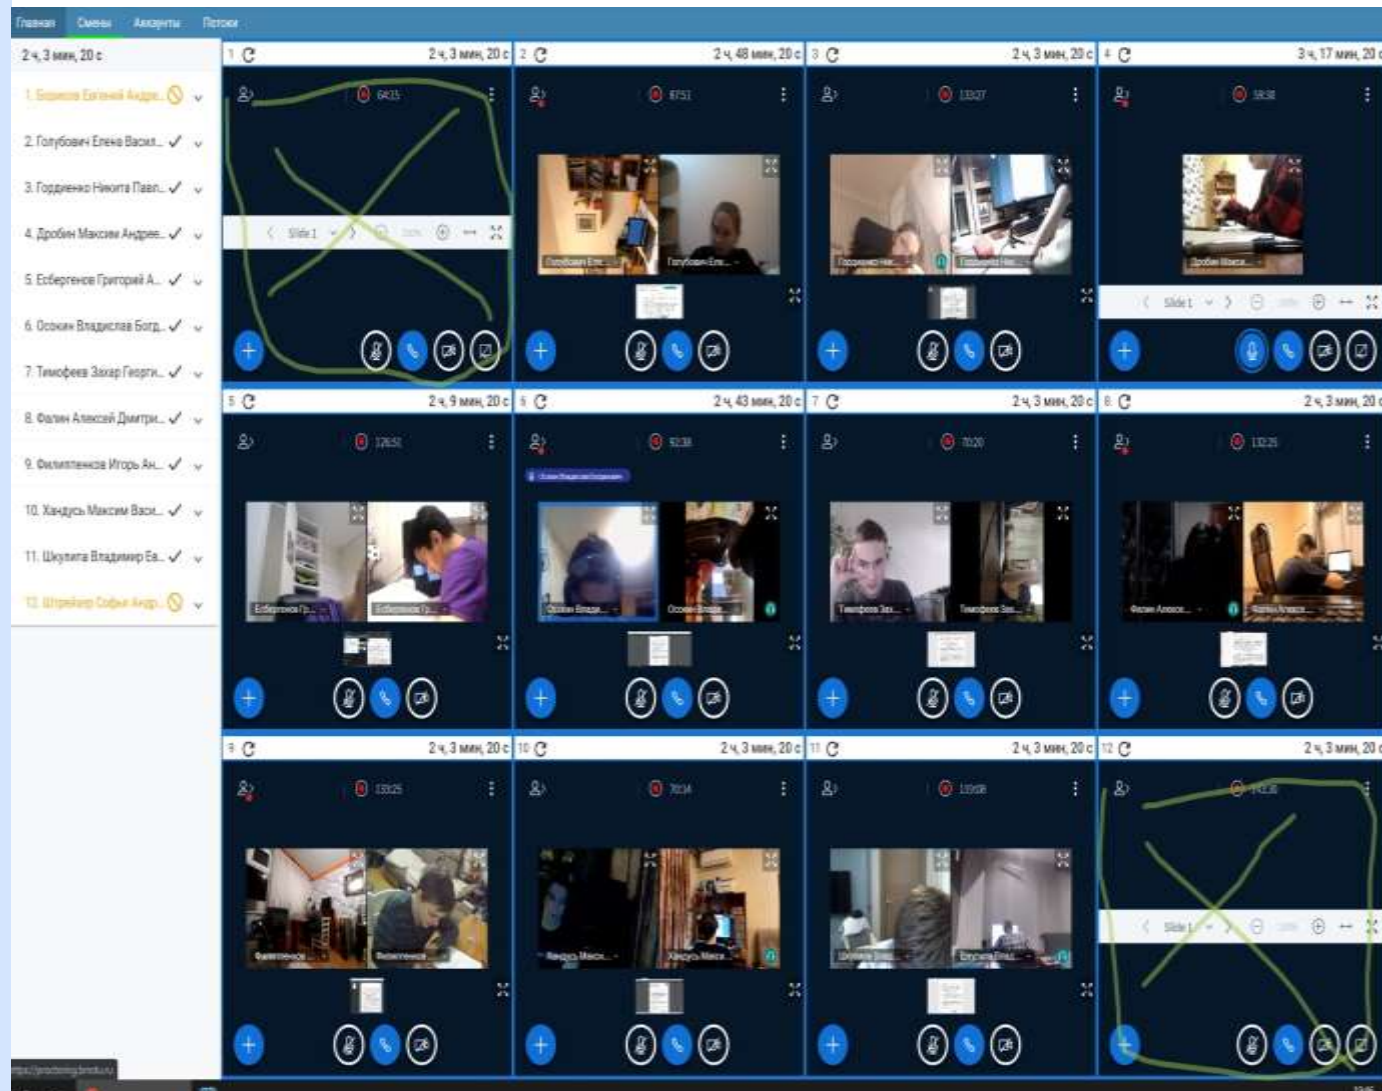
Главная Смены Аккаунты Потоки

2 ч, 3 мин, 20 с

1. Борисов Евгений Андре...
2. Голубович Елена Васил...
3. Гордиенко Никита Павл...
4. Дробин Максим Андрее...
5. Есберенов Григорий А...
6. Осокин Владислав Богд...
7. Тимофеев Захар Георги...
8. Фалин Алексей Дмитри...
9. Филиппенков Игорь Ан...
10. Хандусь Максим Васи...
11. Шкулипа Владимир Ев...
12. Штрейхер Софья Андр...

1 2 ч, 3 мин, 20 с
6435
Slide 1

2 2 ч, 48 мин, 20 с
8751
Голубович Еле... Голубович Еле...

3 2 ч, 3 мин, 20 с
13327
Гордиенко Ник... Гордиенко Ник...

4 3 ч, 17 мин, 20 с
5838
Дробин Макси...
Slide 1

5 2 ч, 9 мин, 20 с
12651
Есберенов Гр... Есберенов Гр...

6 2 ч, 43 мин, 20 с
9238
Осокин Влади... Осокин Влади...

7 2 ч, 3 мин, 20 с
7020
Тимофеев Зах... Тимофеев Зах...

8 2 ч, 3 мин, 20 с
13225
Фалин Алексе... Фалин Алексе...

9 2 ч, 3 мин, 20 с
13325
Филиппенков ... Филиппенков ...

10 2 ч, 3 мин, 20 с
7034
Хандусь Макси... Хандусь Макси...

11 2 ч, 3 мин, 20 с
13508
Шкулипа Влад... Шкулипа Влад...

12 2 ч, 3 мин, 20 с
Slide 1